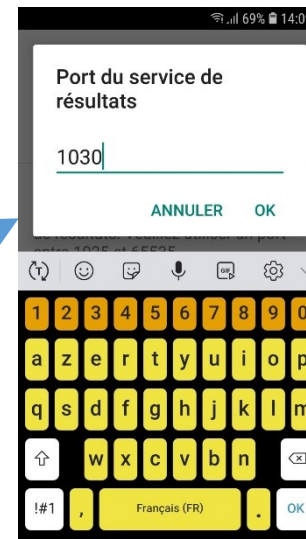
69% 14:0

Port du service de résultats

1030

ANNULER OK

de résultats. Veuillez utiliser un port entre 1025 et 65535

GIF

1 2 3 4 5 6 7 8 9 0

a z e r t y u i o p

q s d f g h j k l m

w x c v b n

!#1 , Français (FR) . OK